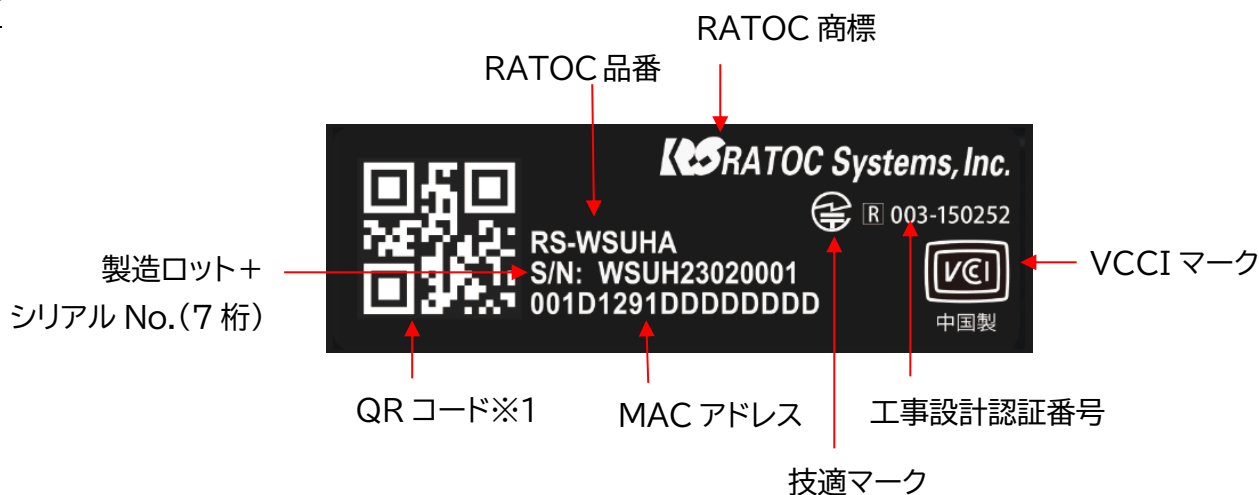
RATOC 商標

RATOC 品番

RATOC Systems, Inc.

R 003-150252

RS-WSUHA
S/N: WSUH23020001
001D1291DDDDDDDD

製造ロット＋
シリアル No.（7 桁）

VCCI マーク

VCCI

中国製

QR コード※1

MAC アドレス

工事設計認証番号

技適マーク